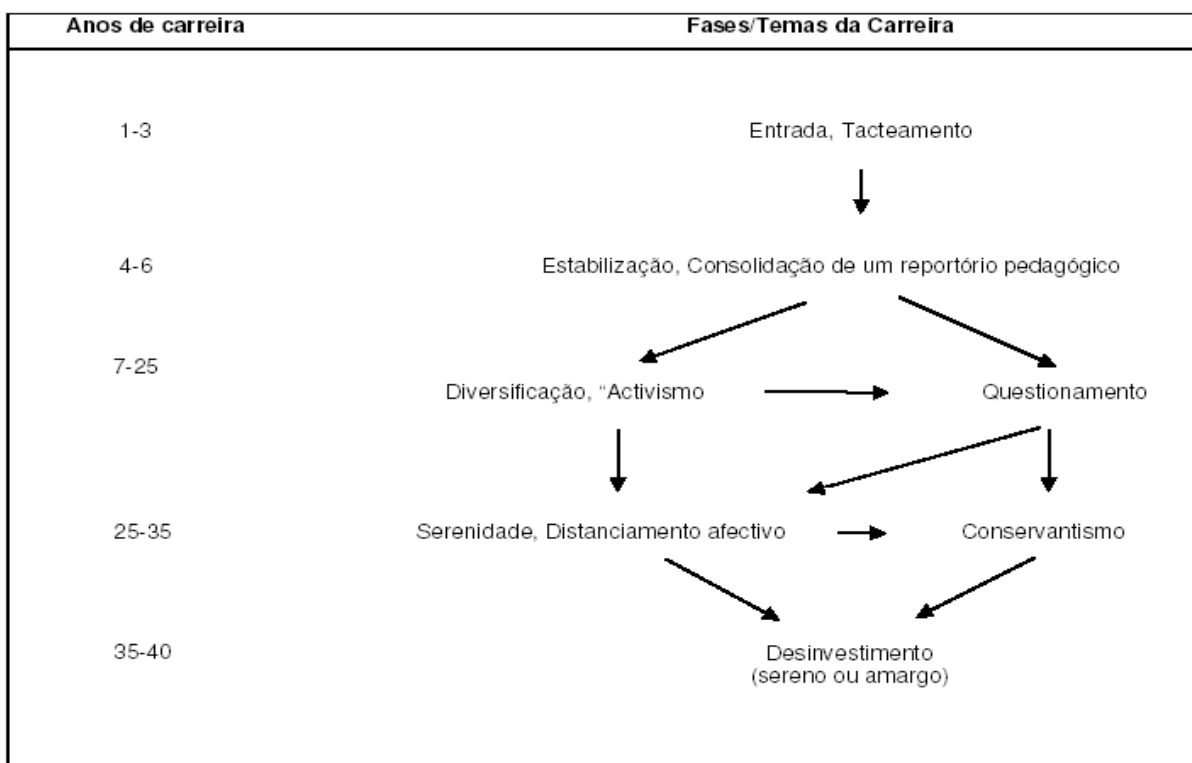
| Anos de carreira | Fases/Temas da Carreira |
|---|---|
| 1-3 | Entrada, Tacteamento |
| 4-6 | Estabilização, Consolidação de um reportório pedagógico |
| 7-25 | Diversificação, "Activismo — Questionamento |
| 25-35 | Serenidade, Distanciamento afectivo — Conservantismo |
| 35-40 | Desinvestimento (sereno ou amargo) |